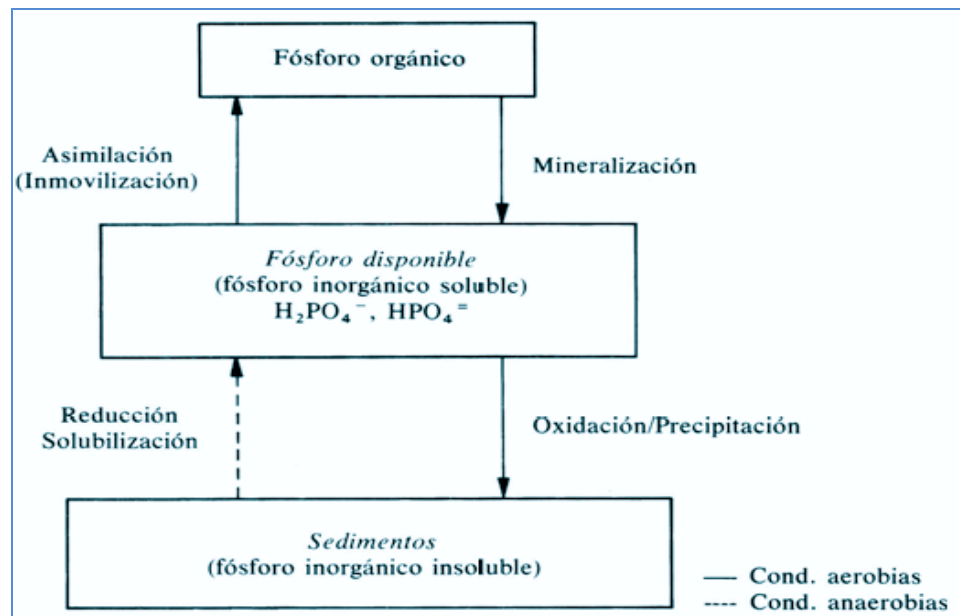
Fósforo orgánico

Asimilación
(Inmovilización)

Mineralización

Fósforo disponible
(fósforo inorgánico soluble)
$H_2PO_4^-$, $HPO_4^=$

Reducción
Solubilización

Oxidación/Precipitación

Sedimentos
(fósforo inorgánico insoluble)

— Cond. aerobias
---- Cond. anaerobias